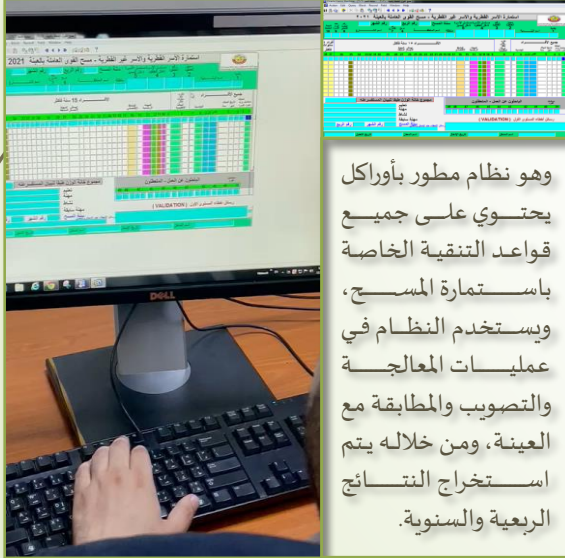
استمارة الأسر القطرية والأسر غير القطرية - مسح القوى العاملة بالعينة 2021

استمارة الأسر القطرية والأسر غير القطرية - مسح القوى العاملة بالعينة ٢٠٢١

( VALIDATION )

DELL

وهو نظام مطور بأوراكل يحتوي على جميع قواعد التنقية الخاصة باستمارة المسح، ويستخدم النظام في عمليات المعالجة والتصويب والمطابقة مع العينة، ومن خلاله يتم استخراج النتائج الربعية والسنوية.